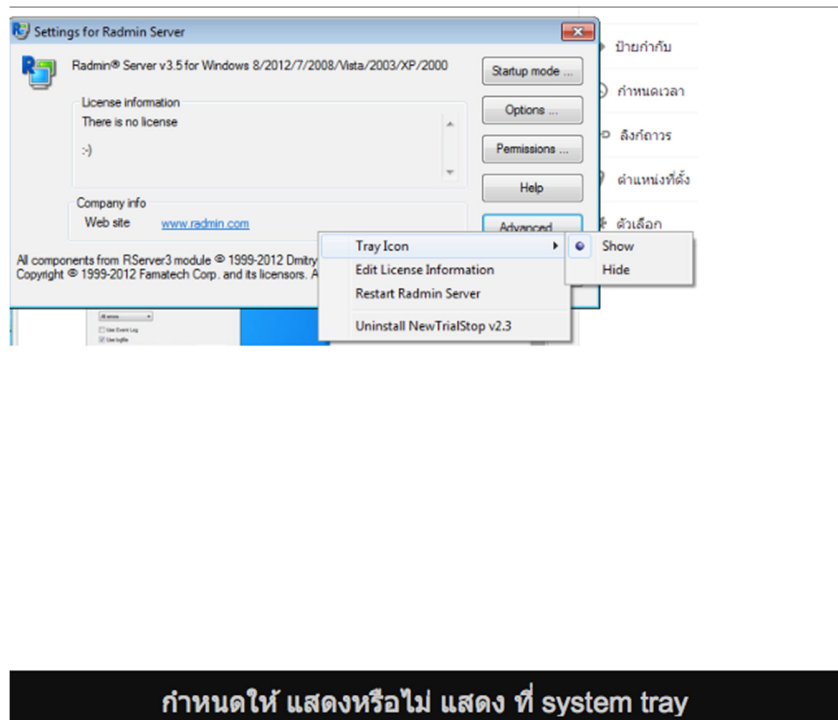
Settings for Radmin Server

Radmin® Server v3.5 for Windows 8/2012/7/2008/Vista/2003/XP/2000

License information
There is no license

:-)

Company info
Web site www.radmin.com

Startup mode ...
Options ...
Permissions ...
Help
Advanced

All components from RServer3 module © 1999-2012 Dmitry
Copyright © 1999-2012 Famatech Corp. and its licensors. A

Tray Icon
Edit License Information
Restart Radmin Server
Uninstall NewTrialStop v2.3

Show
Hide

Use Event Log
Use logfile

ป้ายกำกับ
กำหนดเวลา
ลิงก์ถาวร
ตำแหน่งที่ตั้ง
ตัวเลือก

กำหนดให้ แสดงหรือไม่ แสดง ที่ system tray